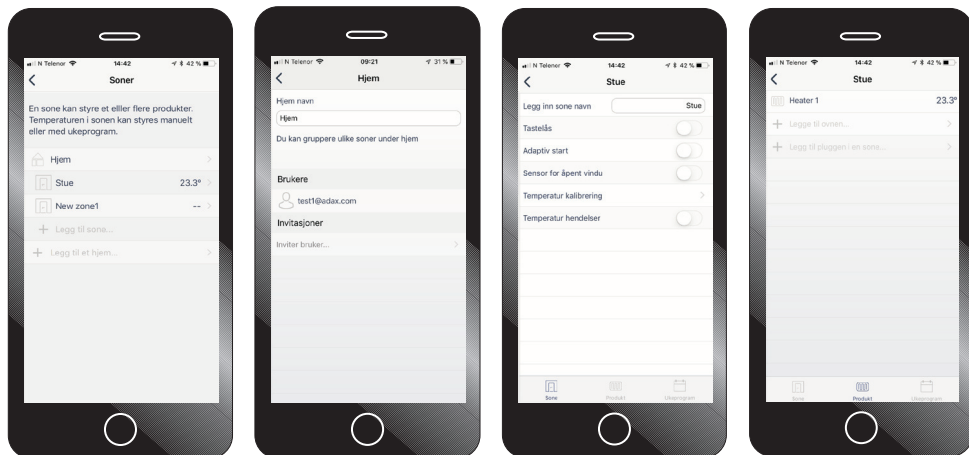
N Telenor 14:42 42 %

Soner

En sone kan styre et eller flere produkter. Temperaturen i sonen kan styres manuelt eller med ukeprogram.

Hjem

Stue 23.3°

New zone1 --

+ Legg til sone...

+ Legg til et hjem...

N Telenor 09:21 31 %

Hjem

Hjem navn

Hjem

Du kan gruppere ulike soner under hjem

Brukere

test1@adax.com

Invitasjoner

Inviter bruker...

N Telenor 14:42 42 %

Stue

Legg inn sone navn Stue

Tastelås

Adaptiv start

Sensor for åpent vindu

Temperatur kalibrering

Temperatur hendelser

Sone Produkt Ukeprogram

N Telenor 14:42 42 %

Stue

Heater 1 23.3°

+ Legge til ovnen...

+ Legg til pluggen i en sone...

Sone Produkt Ukeprogram